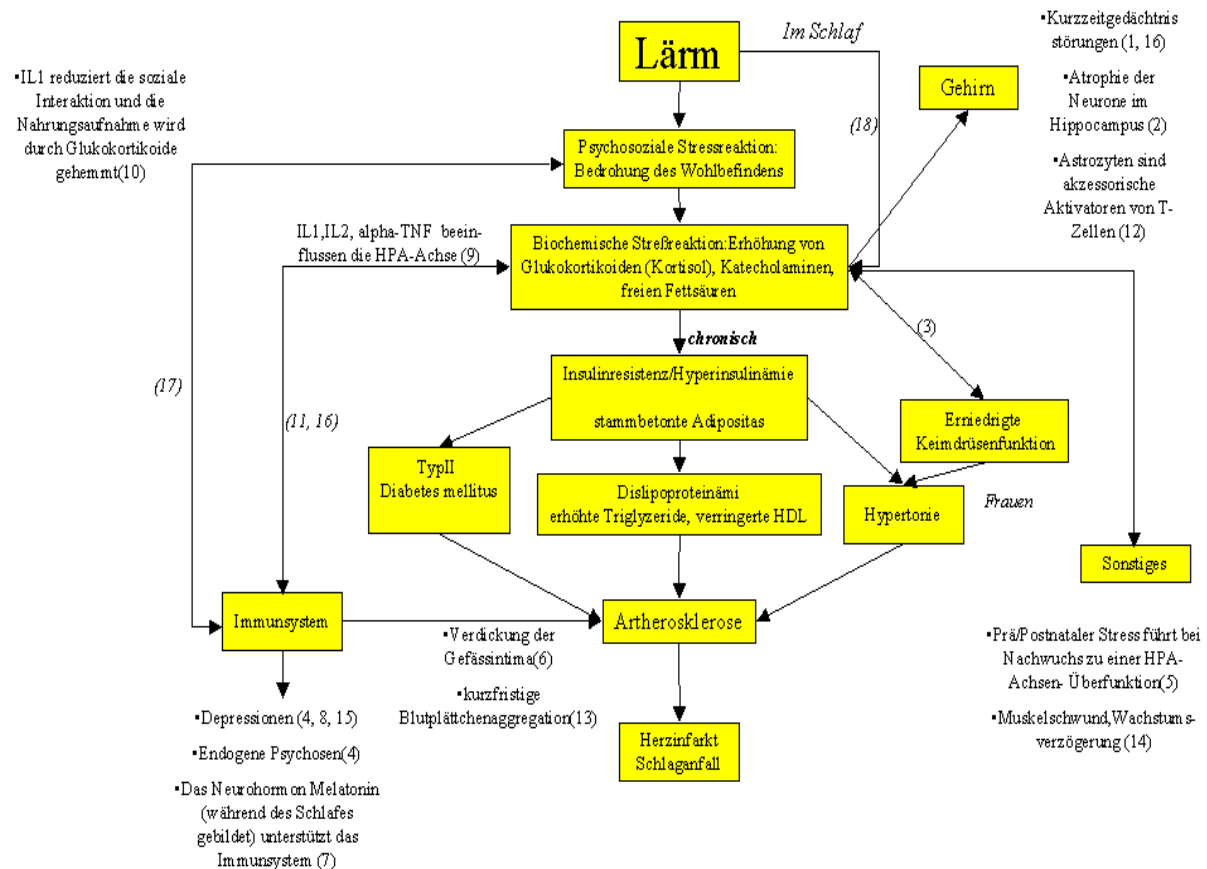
Lärm

Im Schlaf

•IL1 reduziert die soziale Interaktion und die Nahrungsaufnahme wird durch Glukokortikoide gehemmt(10)

Psychosoziale Stressreaktion: Bedrohung des Wohlbefindens

(18)

Gehirn

•Kurzzeitgedächtnis störungen (1, 16)

•Atrophie der Neurone im Hippocampus (2)

•Astrozyten sind akzessorische Aktivatoren von T-Zellen (12)

IL1,IL2, alpha-TNF beeinflussen die HPA-Achse (9)

Biochemische Streßreaktion:Erhöhung von Glukokortikoiden (Kortisol), Katecholaminen, freien Fettsäuren

chronisch

(3)

(17)

Insulinresistenz/Hyperinsulinämie

stammbetonte Adipositas

(11, 16)

Erniedrigte Keimdrüsenfunktion

TypII Diabetes mellitus

Dislipoproteinämi erhöhte Triglyzeride, verringerte HDL

Hypertonie

Frauen

Sonstiges

Immunsystem

Artherosklerose

•Verdickung der Gefässintima(6)

•kurzfristige Blutplättchenaggregation(13)

•Prä/Postnataler Stress führt bei Nachwuchs zu einer HPA-Achsen- Überfunktion(5)

•Muskelschwund,Wachstumsverzögerung (14)

•Depressionen (4, 8, 15)

•Endogene Psychosen(4)

•Das Neurohormon Melatonin (während des Schlafes gebildet) unterstützt das Immunsystem (7)

Herzinfarkt Schlaganfall